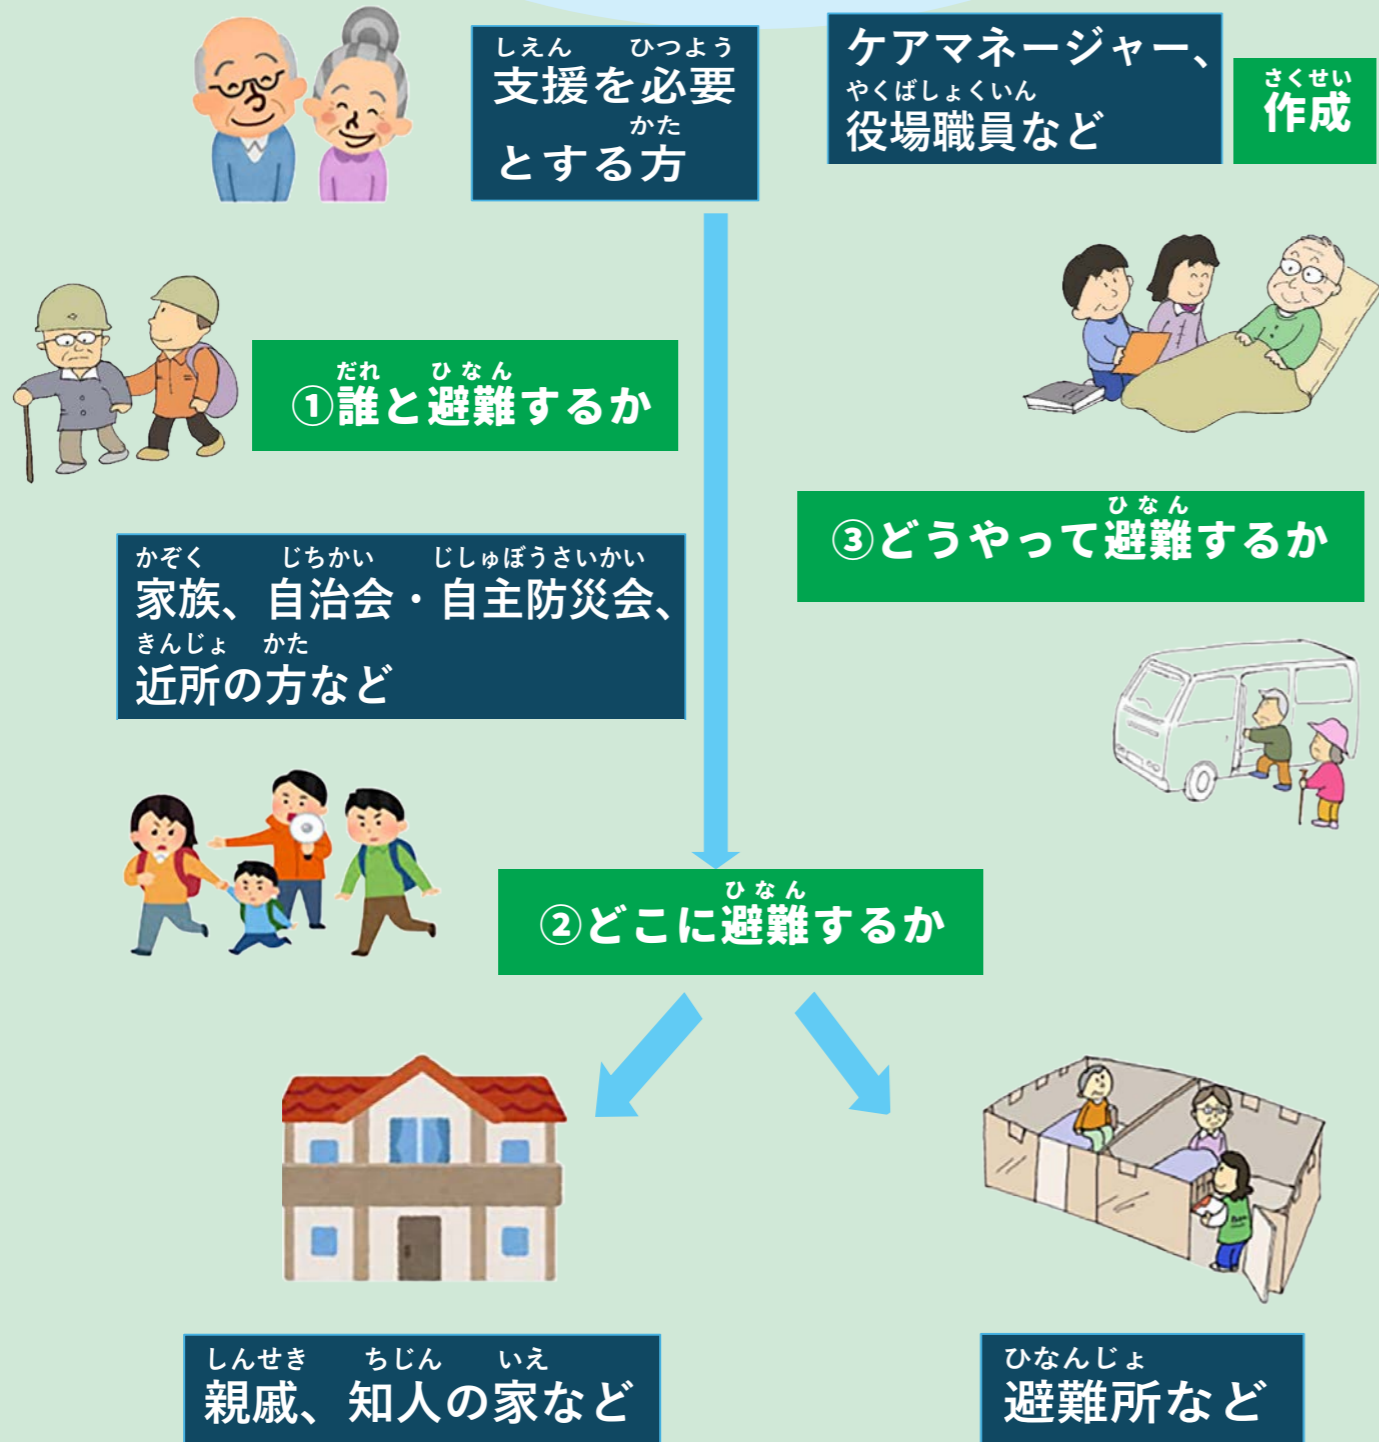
しえん　ひつよう
支援を必要
かた
とする方

ケアマネージャー、
やくばしょくいん
役場職員など

さくせい
作成

だれ　ひなん
①誰と避難するか

かぞく　じちかい　じしゅぼうさいかい
家族、自治会・自主防災会、
きんじょ　かた
近所の方など

ひなん
③どうやって避難するか

ひなん
②どこに避難するか

しんせき　ちじん　いえ
親戚、知人の家など

ひなんじょ
避難所など